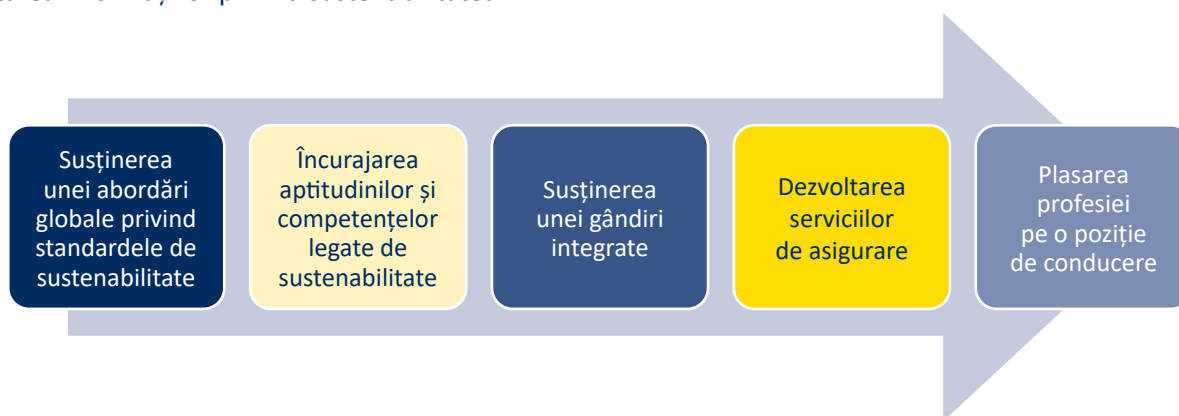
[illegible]

Susținerea unei abordări globale privind standardele de sustenabilitate

Încurajarea aptitudinilor și competențelor legate de sustenabilitate

Susținerea unei gândiri integrate

Dezvoltarea serviciilor de asigurare

Plasarea profesiei pe o poziție de conducere